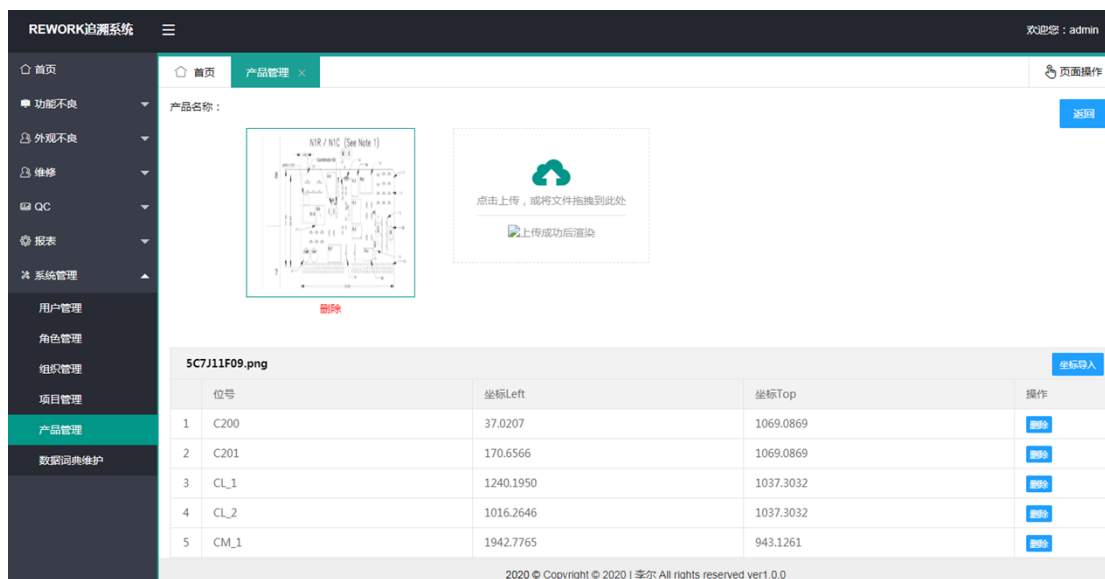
REWORK追溯系统 ☰ 欢迎您：admin

首页
功能不良
外观不良
维修
QC
报表
系统管理
用户管理
角色管理
组织管理
项目管理
产品管理
数据词典维护

首页 产品管理 ×

页面操作

产品名称：

返回

N1R / N1C (See Note 1)

删除

点击上传，或将文件拖拽到此处

上传成功后渲染

5C7J11F09.png

坐标导入

| | 位号 | 坐标Left | 坐标Top | 操作 |
|---|---|---|---|---|
| 1 | C200 | 37.0207 | 1069.0869 | 删除 |
| 2 | C201 | 170.6566 | 1069.0869 | 删除 |
| 3 | CL_1 | 1240.1950 | 1037.3032 | 删除 |
| 4 | CL_2 | 1016.2646 | 1037.3032 | 删除 |
| 5 | CM_1 | 1942.7765 | 943.1261 | 删除 |

2020 © Copyright © 2020 | 李尔 All rights reserved ver1.0.0